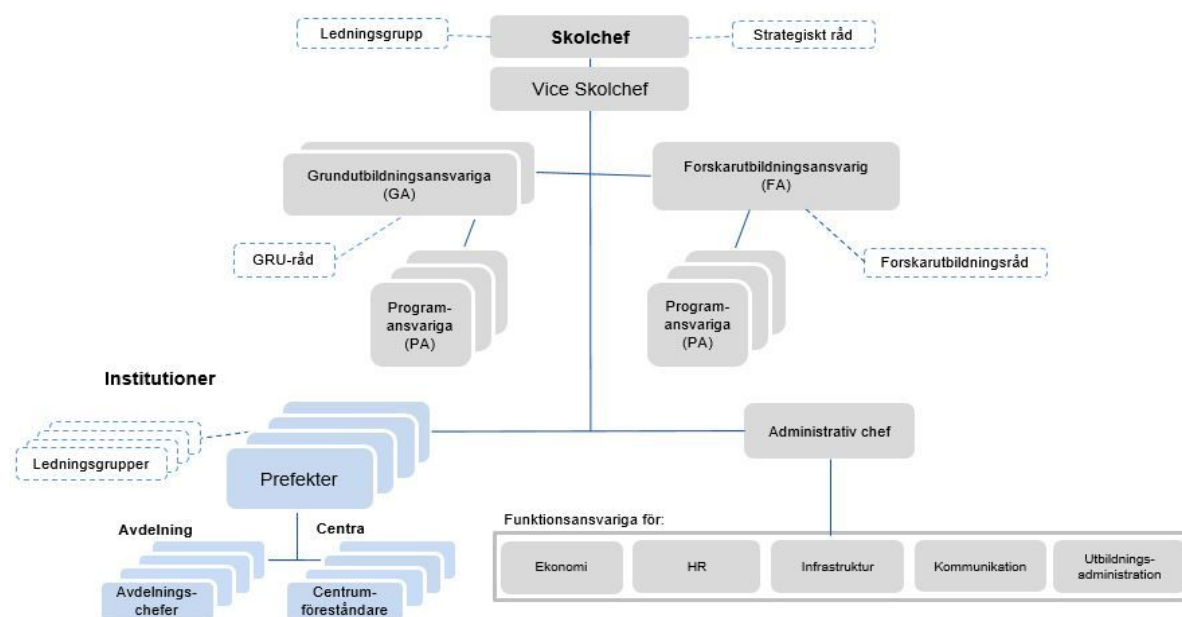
Ledningsgrupp

Skolchef

Strategiskt råd

Vice Skolchef

Grundutbildningsansvariga (GA)

Forskarutbildningsansvarig (FA)

GRU-råd

Forskarutbildningsråd

Programansvariga (PA)

Programansvariga (PA)

Institutioner

Ledningsgrupper

Prefekter

Administrativ chef

Avdelning

Centra

Funktionsansvariga för:

Ekonomi

HR

Infrastruktur

Kommunikation

Utbildningsadministration

Avdelningschefer

Centrumföreståndare